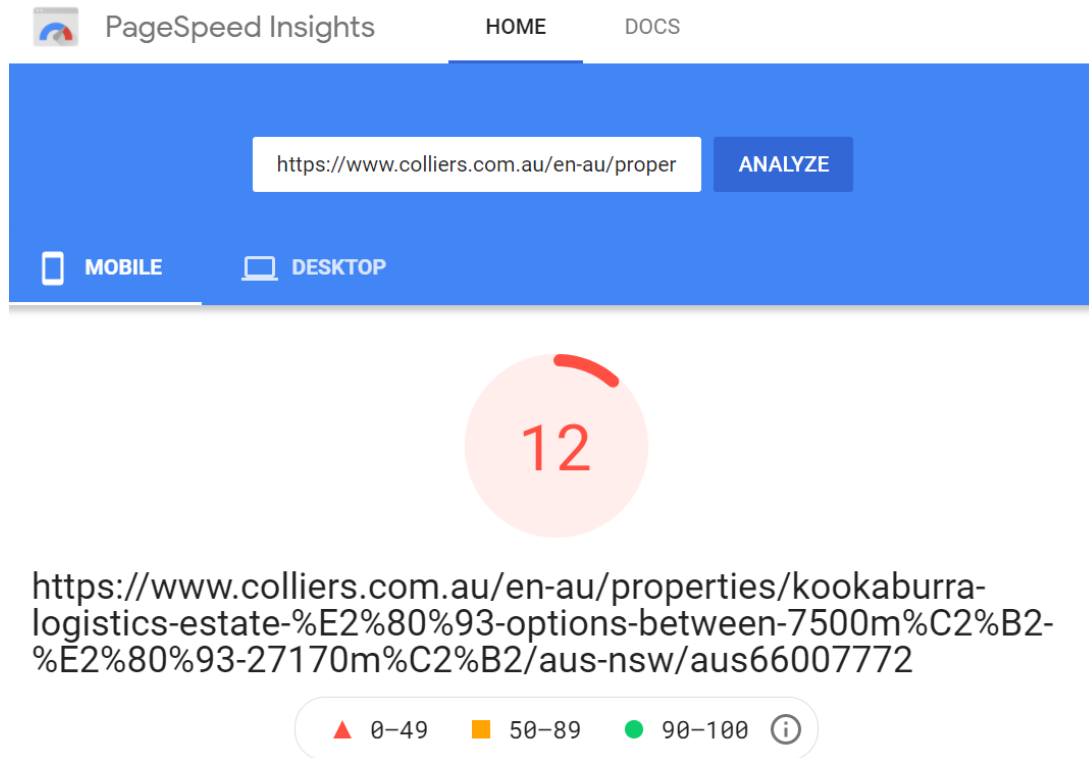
PageSpeed Insights HOME DOCS

https://www.colliers.com.au/en-au/proper ANALYZE

MOBILE DESKTOP

12

https://www.colliers.com.au/en-au/properties/kookaburra-logistics-estate-%E2%80%93-options-between-7500m%C2%B2-%E2%80%93-27170m%C2%B2/aus-nsw/aus66007772

0–49 50–89 90–100